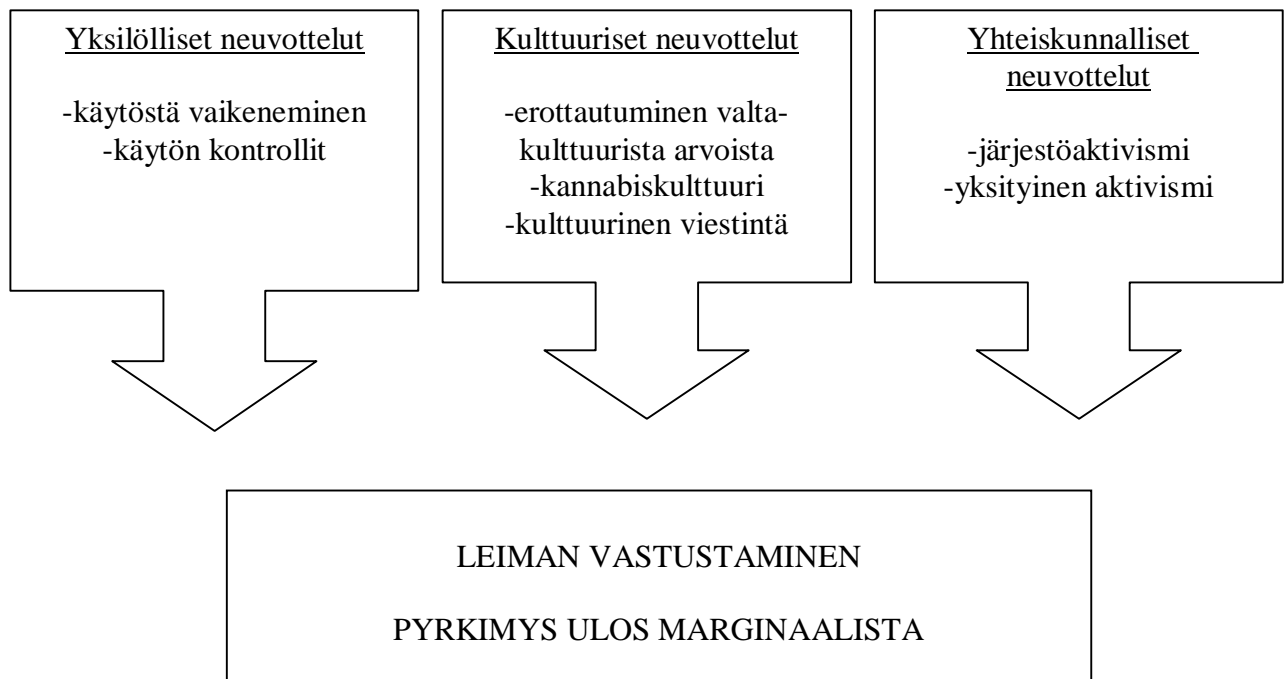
Yksilölliset neuvottelut

-käytöstä vaikeneminen
-käytön kontrollit

Kulttuuriset neuvottelut

-erottautuminen valtakulttuurista arvoista
-kannabiskulttuuri
-kulttuurinen viestintä

Yhteiskunnalliset neuvottelut

-järjestöaktivismi
-yksityinen aktivismi

LEIMAN VASTUSTAMINEN

PYRKIMYS ULOS MARGINAALISTA